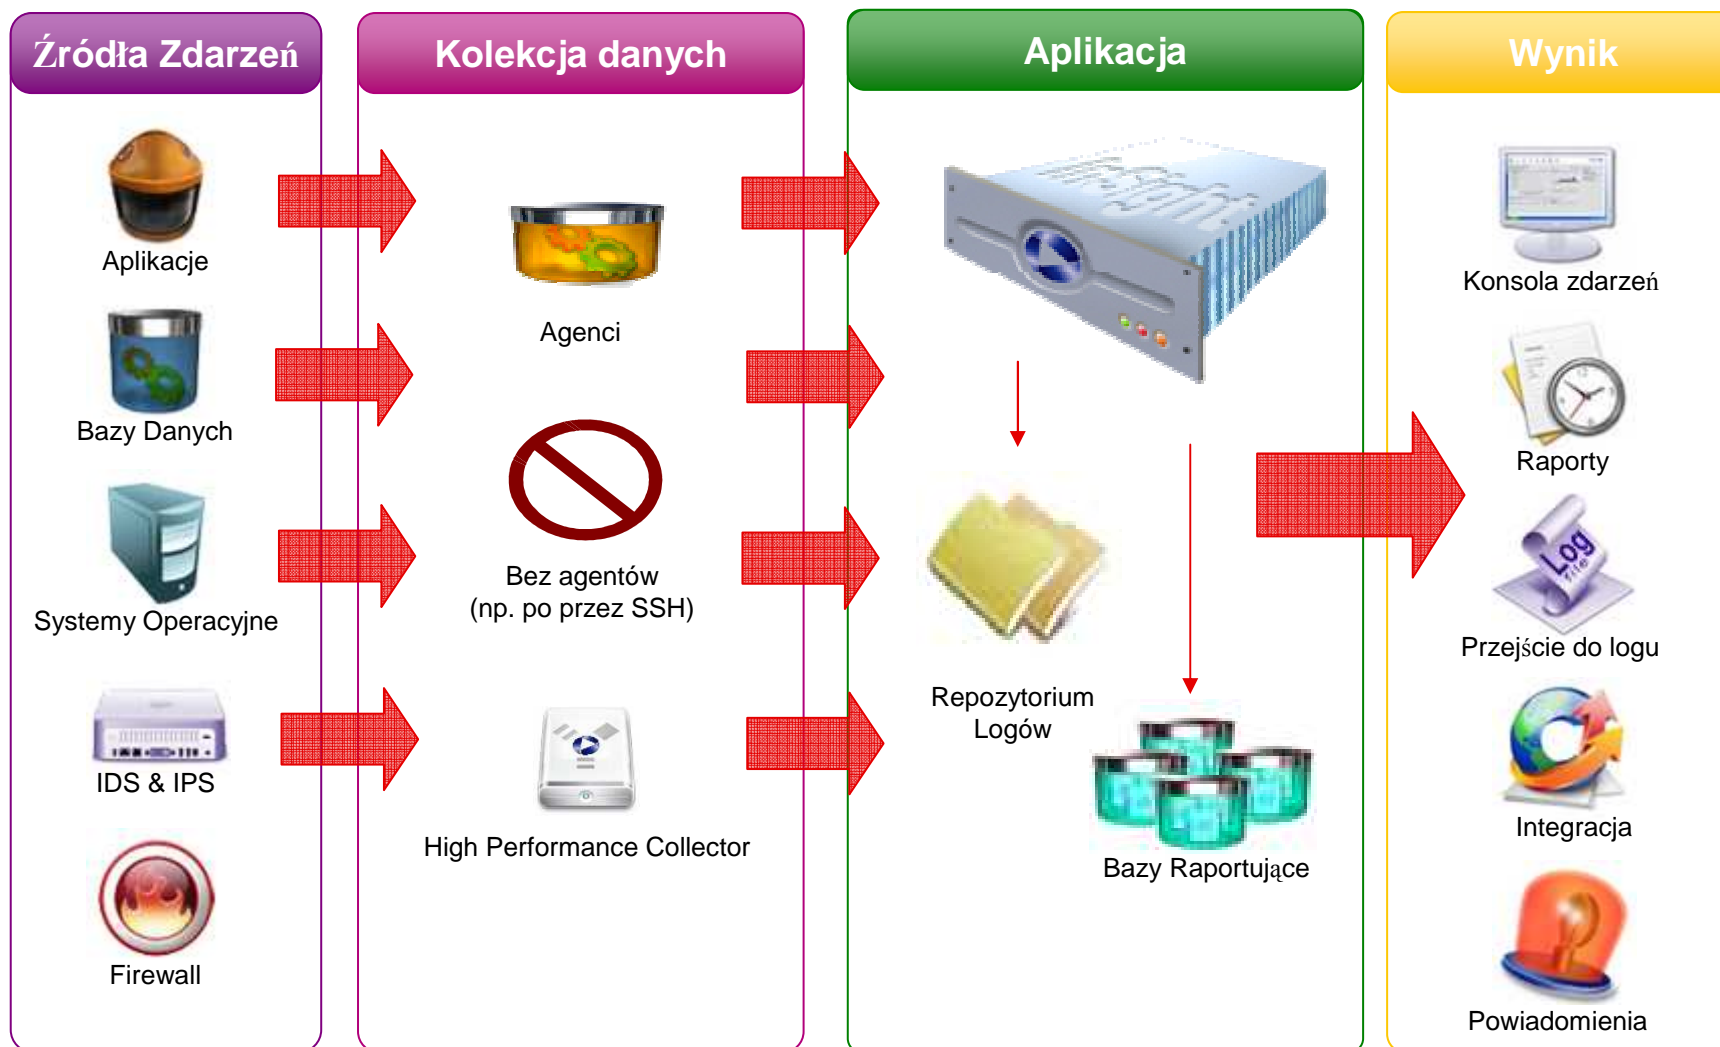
Źródła Zdarzeń

Aplikacje

Bazy Danych

Systemy Operacyjne

IDS & IPS

Firewall

Kolekcja danych

Agenci

Bez agentów
(np. po przez SSH)

High Performance Collector

Aplikacja

Repozytorium
Logów

Bazy Raportujące

Wynik

Konsola zdarzeń

Raporty

Log
file

Przejście do logu

Integracja

Powiadomienia